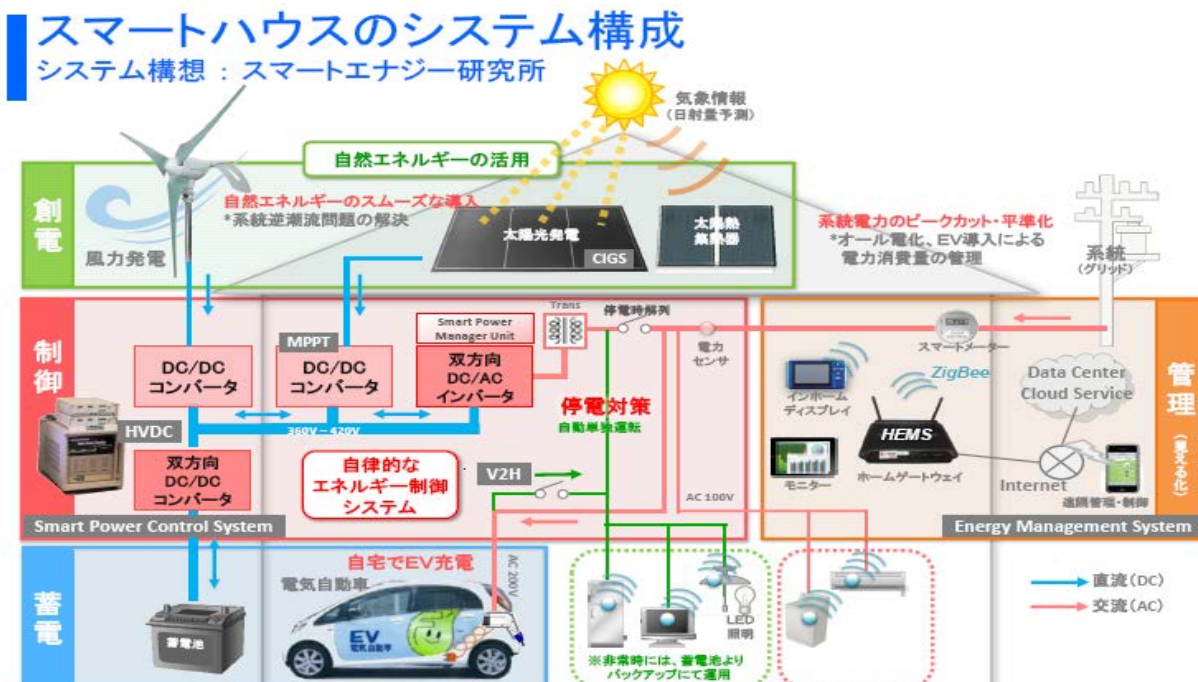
スマートハウスのシステム構成
システム構想：スマートエナジー研究所

気象情報
（日射量予測）

自然エネルギーの活用

創電

自然エネルギーのスムーズな導入
*系統逆潮流問題の解決

風力発電

太陽光発電

CIGS

太陽熱集熱器

系統電力のピークカット・平準化
*オール電化、EV導入による電力消費量の管理

系統
（グリッド）

制御

MPPT

Smart Power Manager Unit

Trans

停電時解列

DC/DC
コンバータ

DC/DC
コンバータ

双方向
DC/AC
インバータ

電力センサ

スマートメーター

HVDC

360V～420V

停電対策
自動単独運転

インホーム
ディスプレイ

ZigBee

Data Center
Cloud Service

管理

（見える化）

HEMS

双方向
DC/DC
コンバータ

自律的な
エネルギー制御
システム

V2H

モニター

ホームゲートウェイ

Internet

遠隔管理・制御

AC 100V

Smart Power Control System

Energy Management System

蓄電

自宅でEV充電

AC 200V

電気自動車

蓄電池

EV

LED
照明

※非常時には、蓄電池よりバックアップにて運用

直流（DC）
交流（AC）